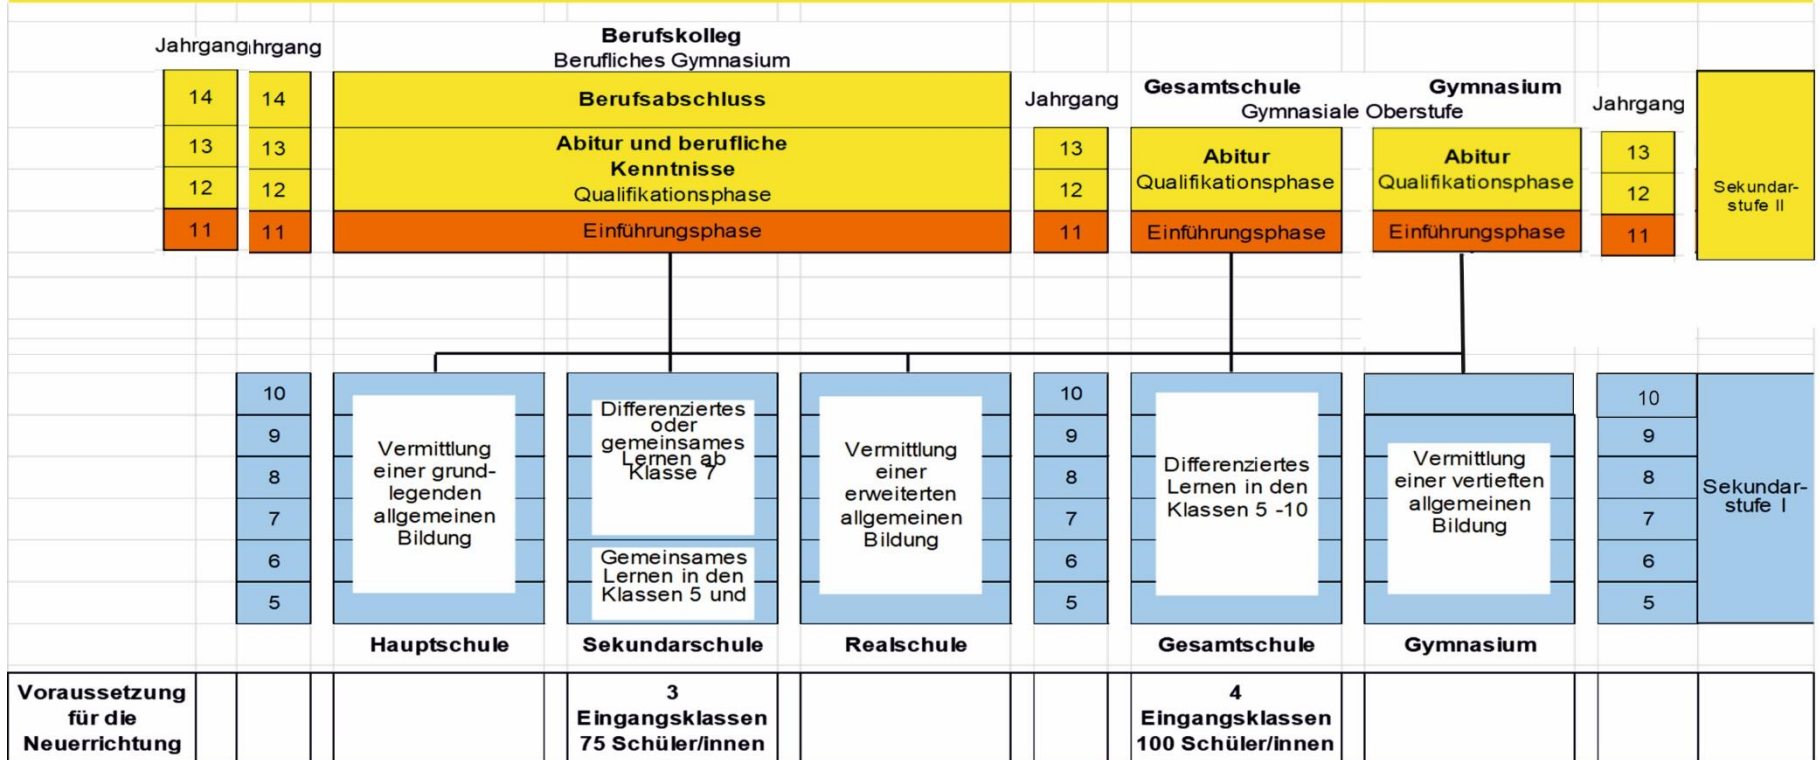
Jahrgang ihrgang

Berufskolleg
Berufliches Gymnasium

14 14
Berufsabschluss

13 13
12 12
Abitur und berufliche Kenntnisse
Qualifikationsphase

11 11
Einführungsphase

Jahrgang
13
12
11

Gesamtschule
Gymnasium
Gymnasiale Oberstufe

Abitur
Qualifikationsphase
Einführungsphase

Abitur
Qualifikationsphase
Einführungsphase

Jahrgang
13
12
11

Sekundarstufe II

10
9
8
7
6
5

Vermittlung einer grundlegenden allgemeinen Bildung

Differenziertes oder gemeinsames Lernen ab Klasse 7

Gemeinsames Lernen in den Klassen 5 und

Vermittlung einer erweiterten allgemeinen Bildung

10
9
8
7
6
5

Differenziertes Lernen in den Klassen 5 -10

Vermittlung einer vertieften allgemeinen Bildung

10
9
8
7
6
5

Sekundarstufe I

Hauptschule
Sekundarschule
Realschule
Gesamtschule
Gymnasium

| Voraussetzung für die Neuerrichtung | 3 Eingangsklassen 75 Schüler/innen | 4 Eingangsklassen 100 Schüler/innen |
|---|---|---|